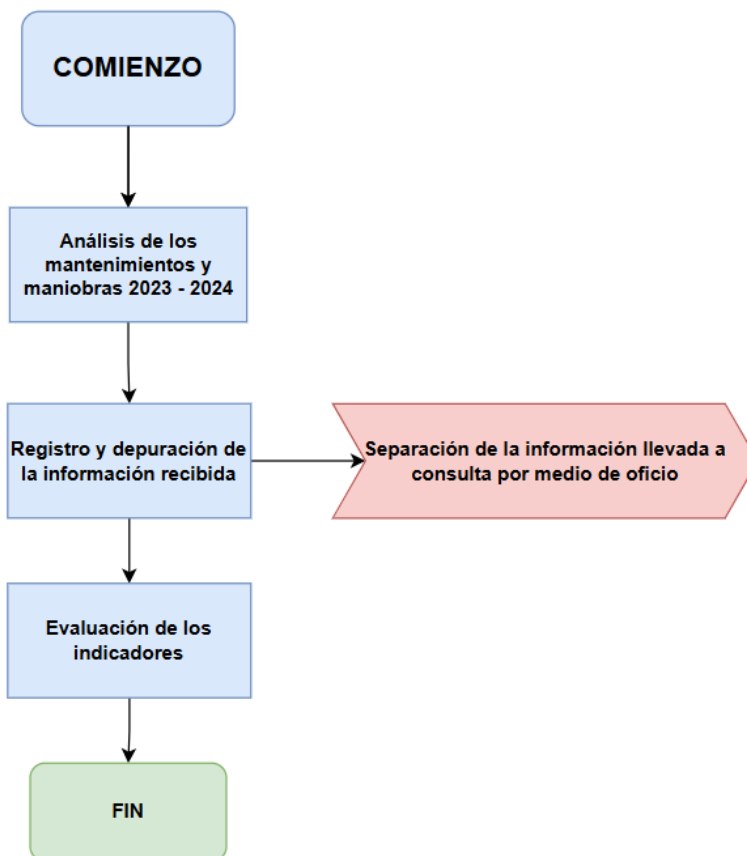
COMIENZO

Análisis de los mantenimientos y maniobras 2023 - 2024

Registro y depuración de la información recibida

Separación de la información llevada a consulta por medio de oficio

Evaluación de los indicadores

FIN